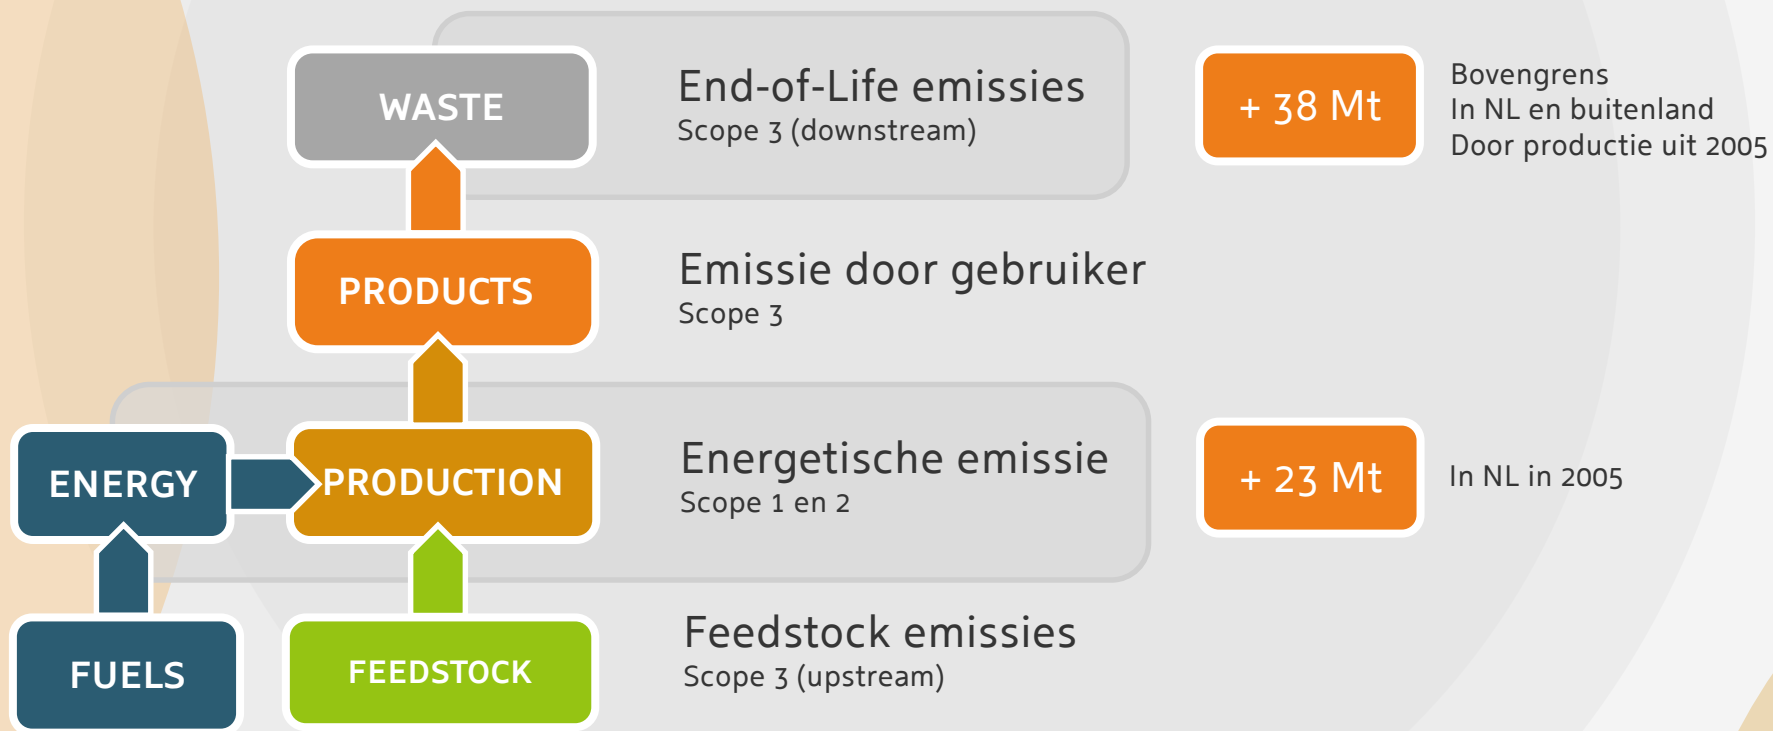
WASTE

End-of-Life emissies
Scope 3 (downstream)

+ 38 Mt

Bovengrens
In NL en buitenland
Door productie uit 2005

PRODUCTS

Emissie door gebruiker
Scope 3

ENERGY

PRODUCTION

Energetische emissie
Scope 1 en 2

+ 23 Mt

In NL in 2005

FUELS

FEEDSTOCK

Feedstock emissies
Scope 3 (upstream)